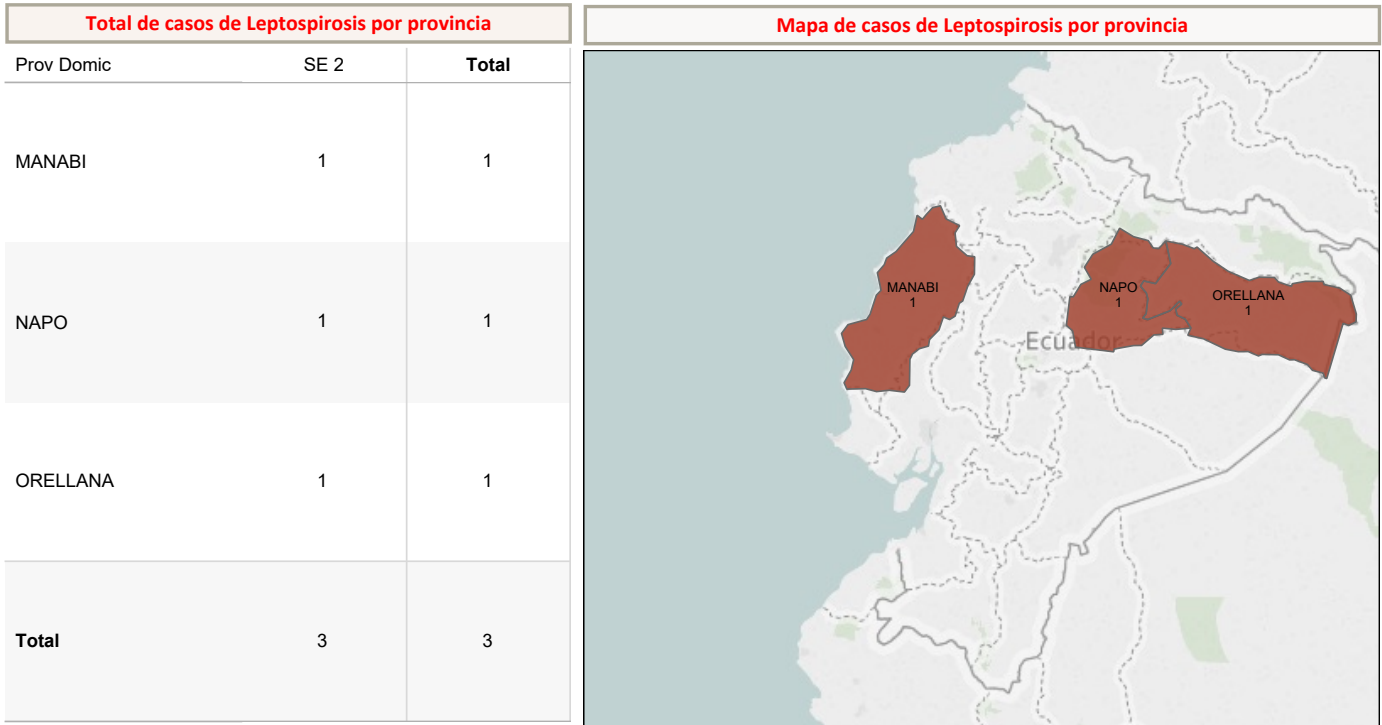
Total de casos de Leptospirosis por provincia

| Prov Domic | SE 2 | Total |
|---|---|---|
| MANABI | 1 | 1 |
| NAPO | 1 | 1 |
| ORELLANA | 1 | 1 |
| Total | 3 | 3 |

Mapa de casos de Leptospirosis por provincia

MANABI
1

NAPO
1

ORELLANA
1

Ecuador